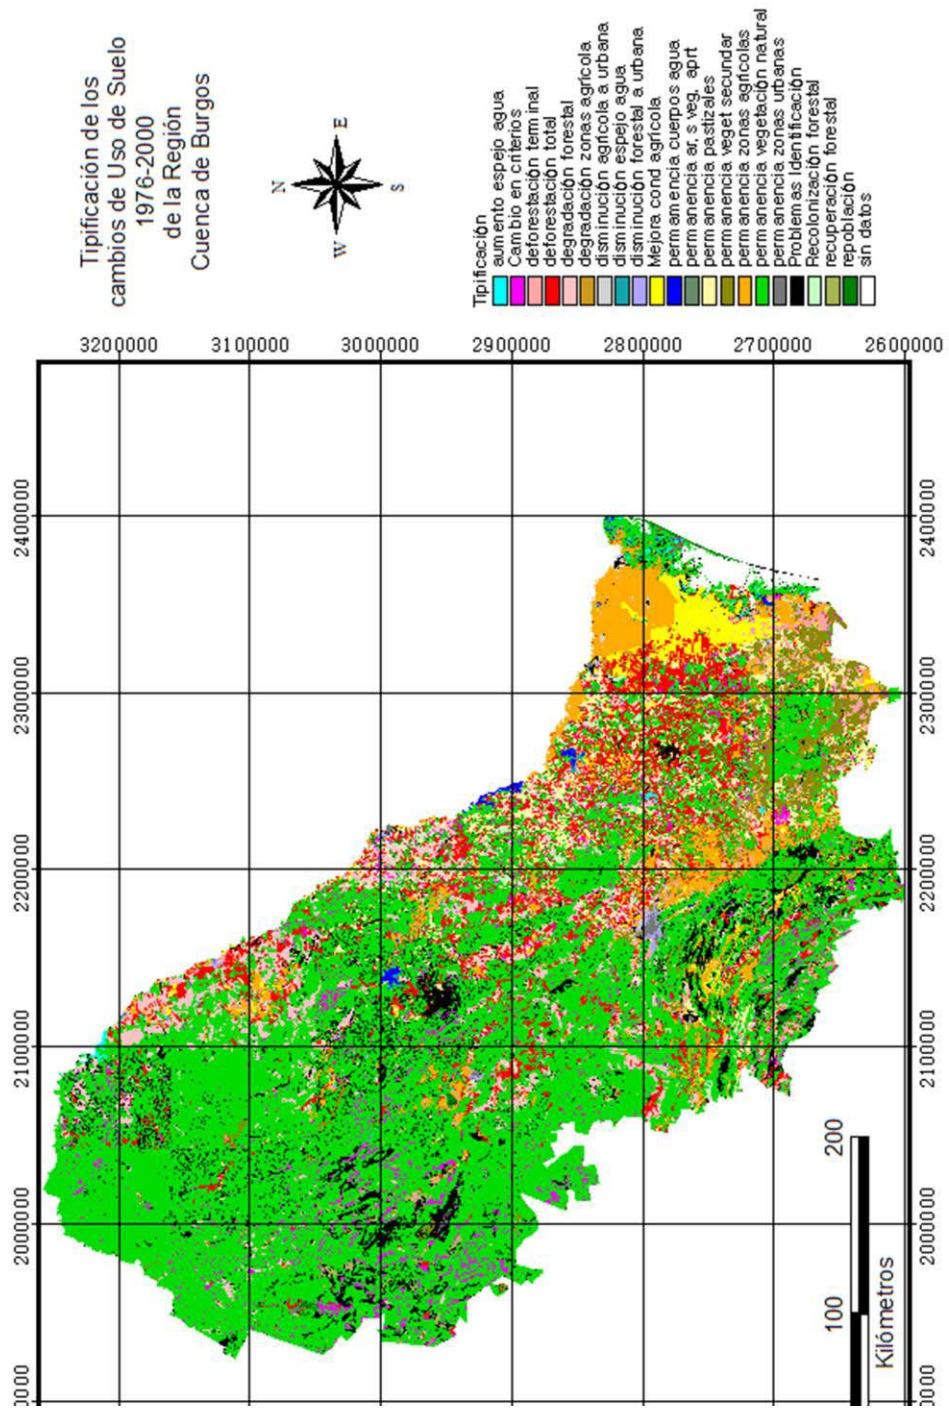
Tipificación de los cambios de Uso de Suelo 1976-2000 de la Región Cuenca de Burgos

N
E
S
W

Tipificación
aumento espejo agua
Cambio en criterios
deforestación terminal
deforestación total
degradación forestal
degradación zonas agrícola
disminución agrícola a urbana
disminución espejo agua
disminución forestal a urbana
Mejora cond agrícola
permanencia cuerpos agua
permanencia ar, s veg. aprt
permanencia pastizales
permanencia veget secundar
permanencia zonas agrícolas
permanencia vegetación natural
permanencia zonas urbanas
Problemas Identificación
Recolonización forestal
recuperación forestal
repoblación
sin datos

3200000
3100000
3000000
2900000
2800000
2700000
2600000

2400000
2300000
2200000
2100000
2000000
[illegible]0000

2400000
2300000
2200000
2100000
2000000
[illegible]0000

200
100
Kilómetros